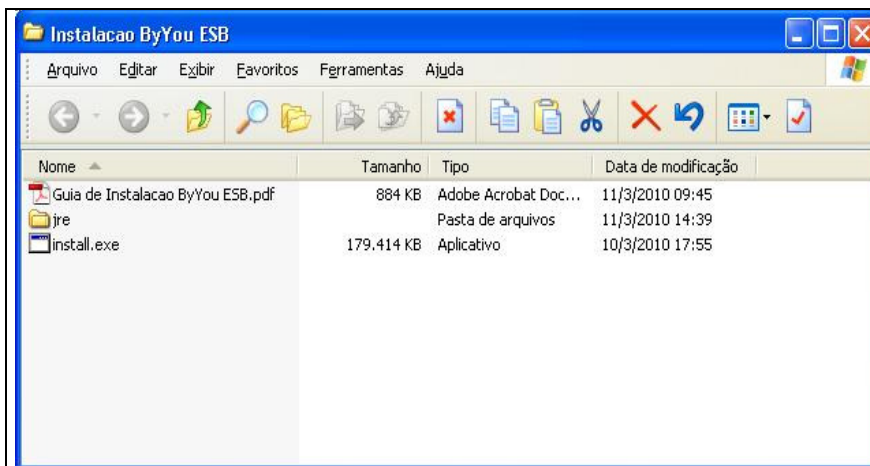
Instalacao ByYou ESB

Arquivo Editar Exibir Favoritos Ferramentas Ajuda

| Nome | Tamanho | Tipo | Data de modificação |
|---|---|---|---|
| Guia de Instalacao ByYou ESB.pdf | 884 KB | Adobe Acrobat Doc... | 11/3/2010 09:45 |
| jre | | Pasta de arquivos | 11/3/2010 14:39 |
| install.exe | 179.414 KB | Aplicativo | 10/3/2010 17:55 |